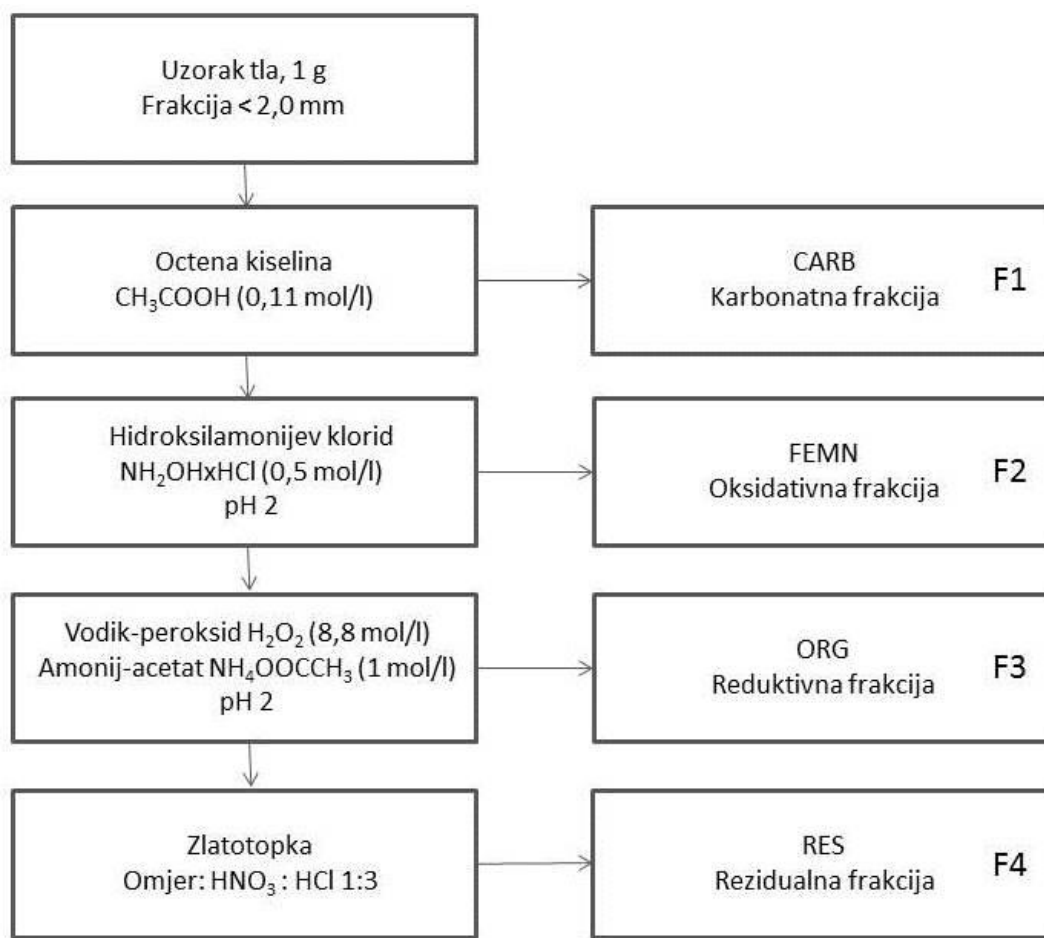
Uzorak tla, 1 g
Frakcija < 2,0 mm

Octena kiselina
$CH_3COOH$ (0,11 mol/l)

CARB
Karbonatna frakcija
F1

Hidroksilamonijev klorid
$NH_2OHxHCl$ (0,5 mol/l)
pH 2

FEMN
Oksidativna frakcija
F2

Vodik-peroksid $H_2O_2$ (8,8 mol/l)
Amonij-acetat $NH_4OOCCH_3$ (1 mol/l)
pH 2

ORG
Reduktivna frakcija
F3

Zlatotopka
Omjer: $HNO_3$ : HCl 1:3

RES
Rezidualna frakcija
F4